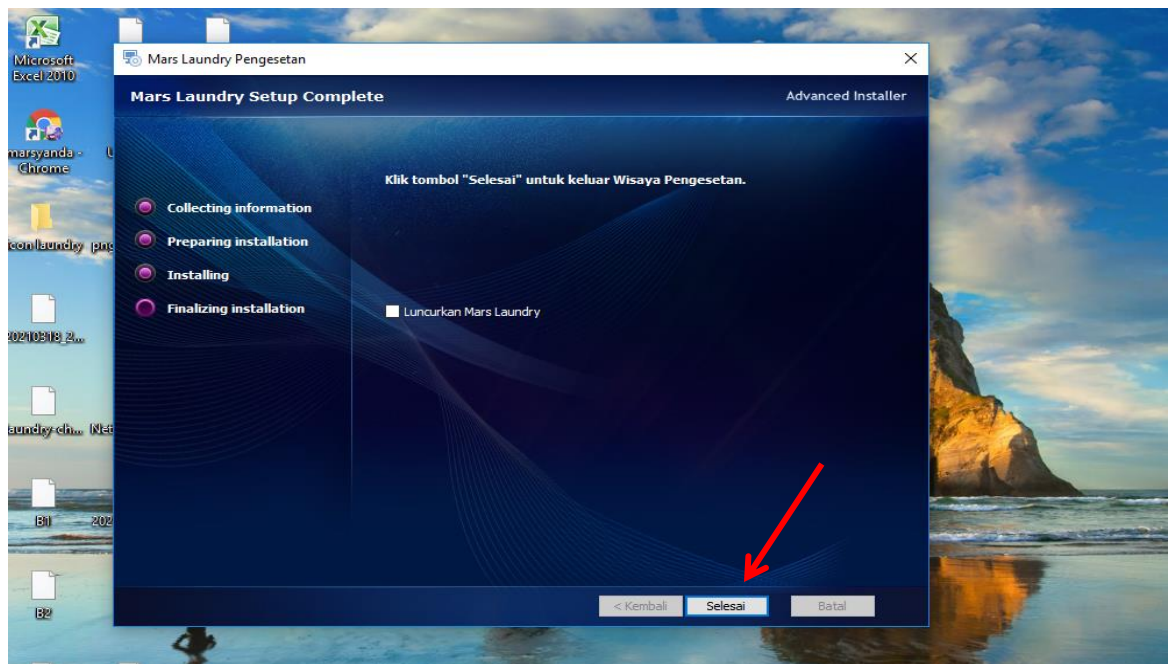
Microsoft Excel 2010

marsyanda - Chrome

U

icon laundry

png

20210318_2...

laundry-ch...

Net

B1

202

B2

Mars Laundry Pengesetan

×

Mars Laundry Setup Complete

Advanced Installer

Collecting information

Preparing installation

Installing

Finalizing installation

Klik tombol "Selesai" untuk keluar Wisaya Pengesetan.

Luncurkan Mars Laundry

< Kembali

Selesai

Batal